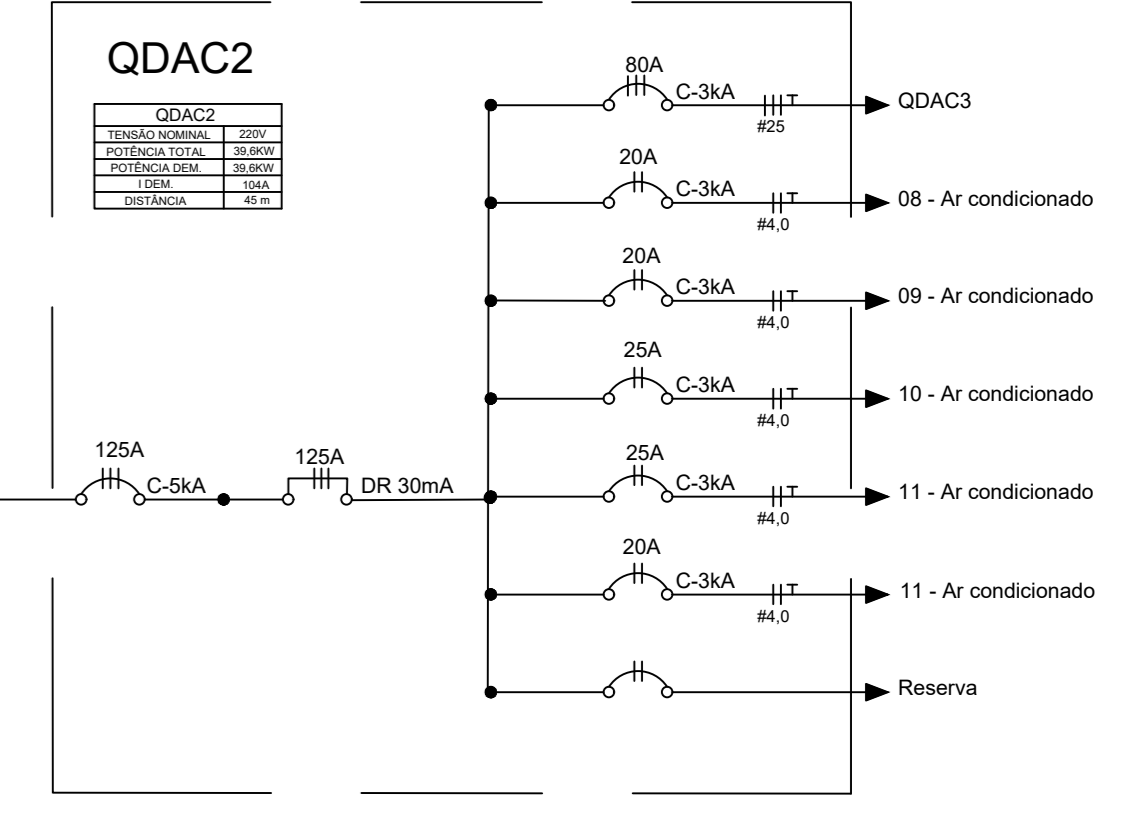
QDAC2

| QDAC2 | |
|---|---|
| TENSÃO NOMINAL | 220V |
| POTÊNCIA TOTAL | 39,6KW |
| POTÊNCIA DEM. | 39,6KW |
| I DEM. | 104A |
| DISTÂNCIA | 45 m |

80A C-3kA #25 QDAC3

20A C-3kA #4,0 08 - Ar condicionado

20A C-3kA #4,0 09 - Ar condicionado

25A C-3kA #4,0 10 - Ar condicionado

125A C-5kA

125A DR 30mA

25A C-3kA #4,0 11 - Ar condicionado

20A C-3kA #4,0 11 - Ar condicionado

Reserva